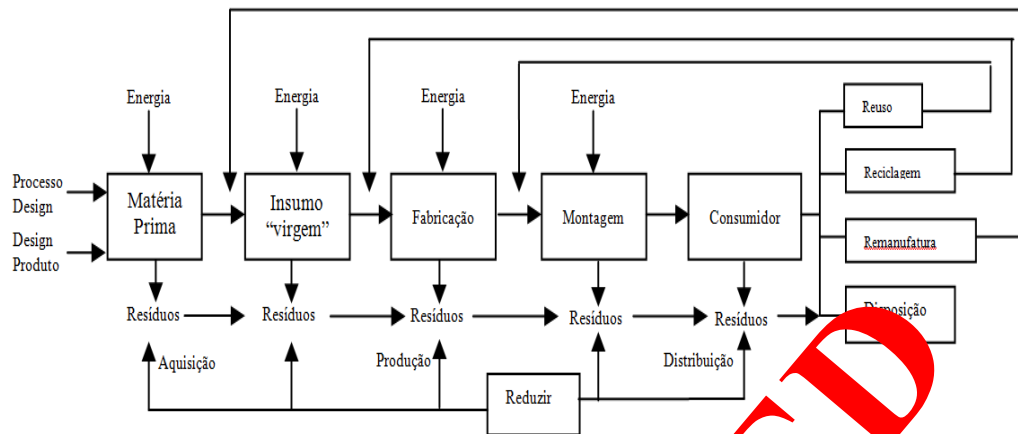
Energia

Energia

Energia

Energia

Processo Design

Design Produto

Matéria Prima

Insumo "virgem"

Fabricação

Montagem

Consumidor

Reuso

Reciclagem

Remanufatura

Disposição

Resíduos

Resíduos

Resíduos

Resíduos

Resíduos

Aquisição

Produção

Distribuição

Reduzir